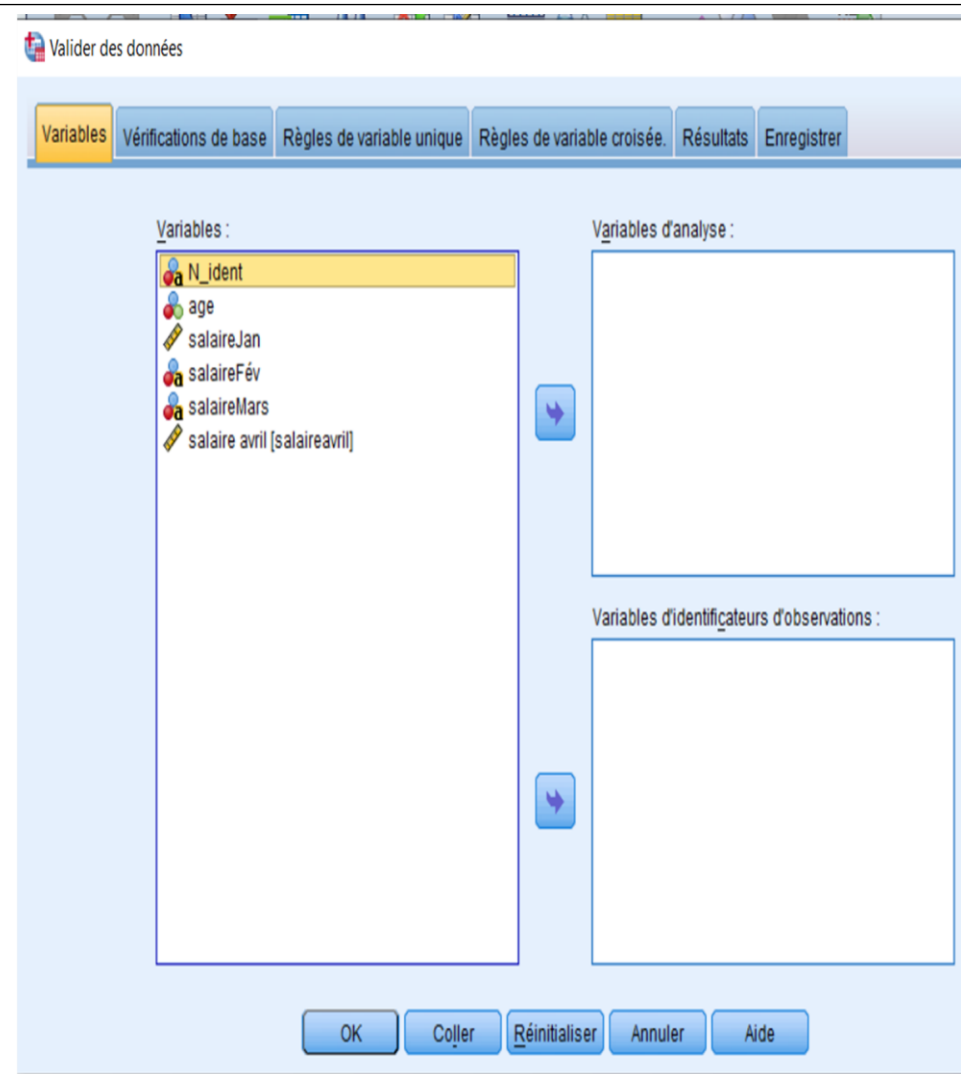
Valider des données

Variables | Vérifications de base | Règles de variable unique | Règles de variable croisée. | Résultats | Enregistrer

Variables :

N_ident
age
salaireJan
salaireFév
salaireMars
salaire avril [salaireavril]

Variables d'analyse :

Variables d'identificateurs d'observations :

OK | Coller | Réinitialiser | Annuler | Aide